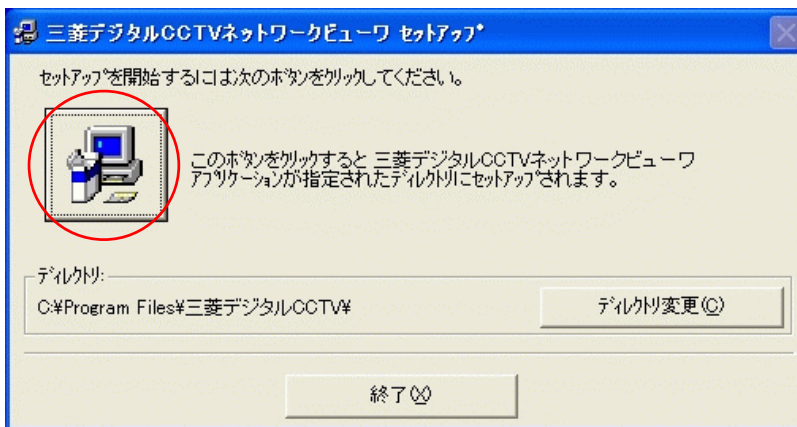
三菱デジタルCCTVネットワークビューワ セットアップ

セットアップを開始するには次のボタンをクリックしてください。

このボタンをクリックすると 三菱デジタルCCTVネットワークビューワ アプリケーションが指定されたディレクトリにセットアップされます。

ディレクトリ:

C:¥Program Files¥三菱デジタルCCTV¥

ディレクトリ変更(C)

終了(X)